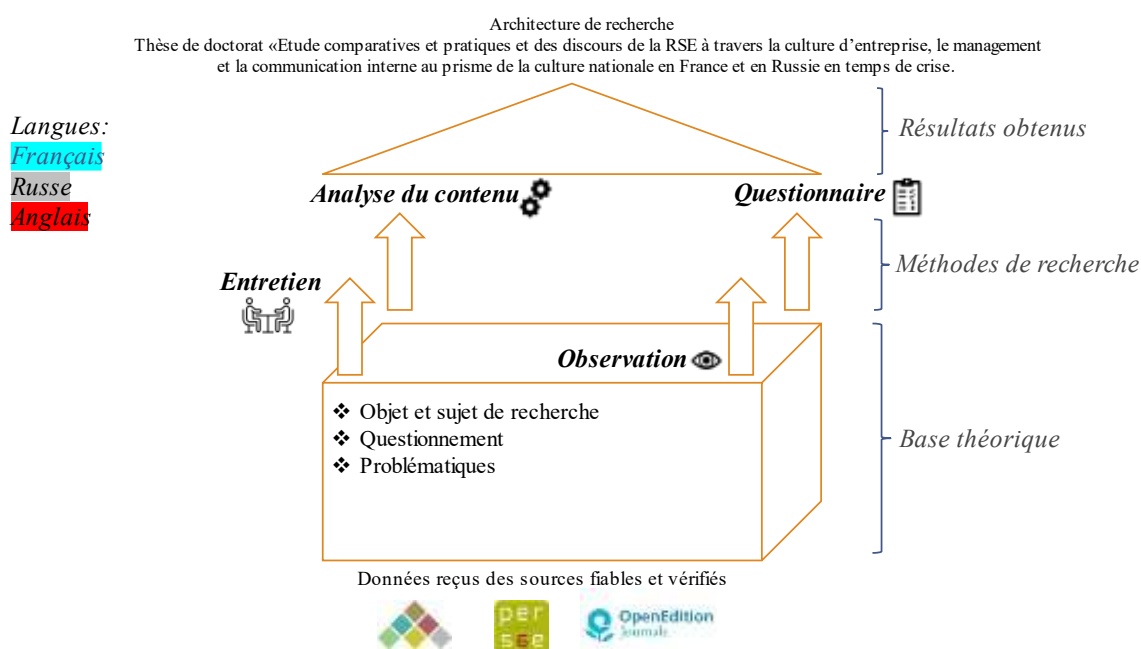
Architecture de recherche
Thèse de doctorat «Etude comparatives et pratiques et des discours de la RSE à travers la culture d'entreprise, le management et la communication interne au prisme de la culture nationale en France et en Russie en temps de crise.

Langues:
Français
Russe
Anglais

Résultats obtenus

Analyse du contenu

Questionnaire

Méthodes de recherche

Entretien

Observation

Base théorique

❖ Objet et sujet de recherche
❖ Questionnement
❖ Problématiques

Données reçus des sources fiables et vérifiés

per
sée

OpenEdition
Journals